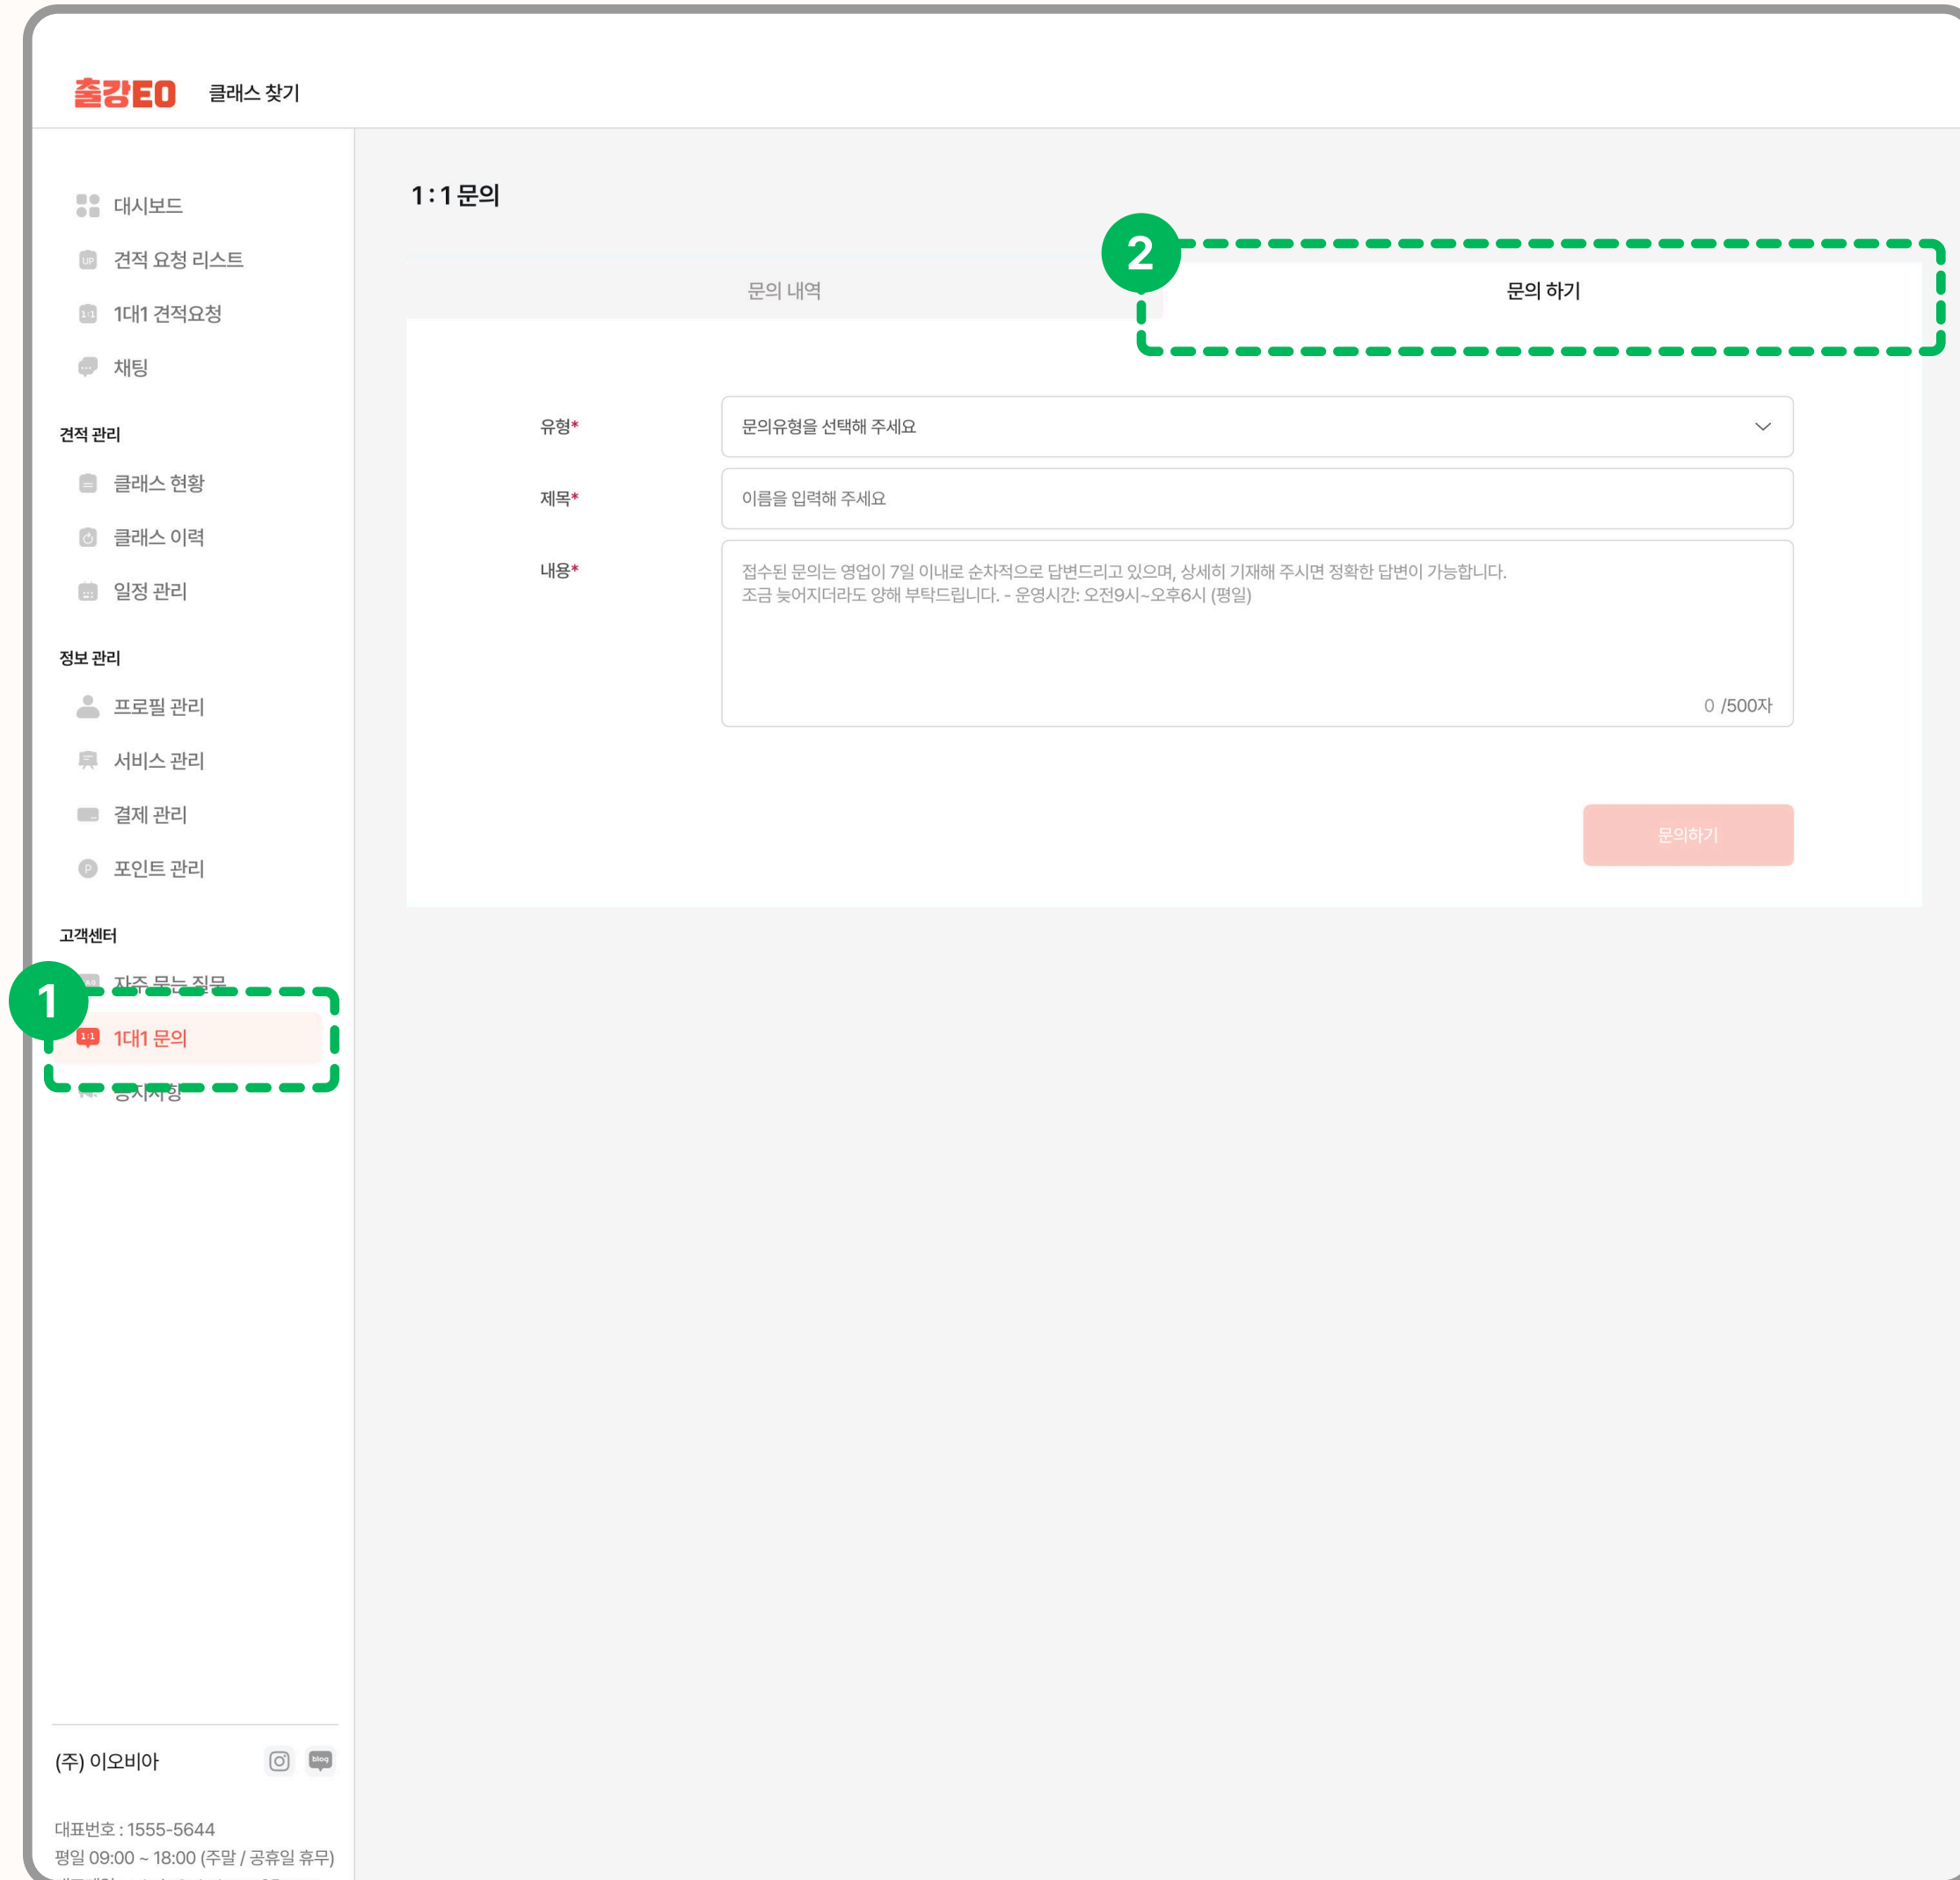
출강EO 클래스 찾기

대시보드
견적 요청 리스트
1대1 견적요청
채팅

견적 관리
클래스 현황
클래스 이력
일정 관리

정보 관리
프로필 관리
서비스 관리
결제 관리
포인트 관리

고객센터
자주 묻는 질문
1
1대1 문의
공지사항

(주) 이오비아

대표번호 : 1555-5644
평일 09:00 ~ 18:00 (주말 / 공휴일 휴무)

1 : 1 문의

문의 내역
2
문의 하기

유형*
문의유형을 선택해 주세요

제목*
이름을 입력해 주세요

내용*
접수된 문의는 영업이 7일 이내로 순차적으로 답변드리고 있으며, 상세히 기재해 주시면 정확한 답변이 가능합니다.
조금 늦어지더라도 양해 부탁드립니다. - 운영시간: 오전9시~오후6시 (평일)
0 /500자

문의하기